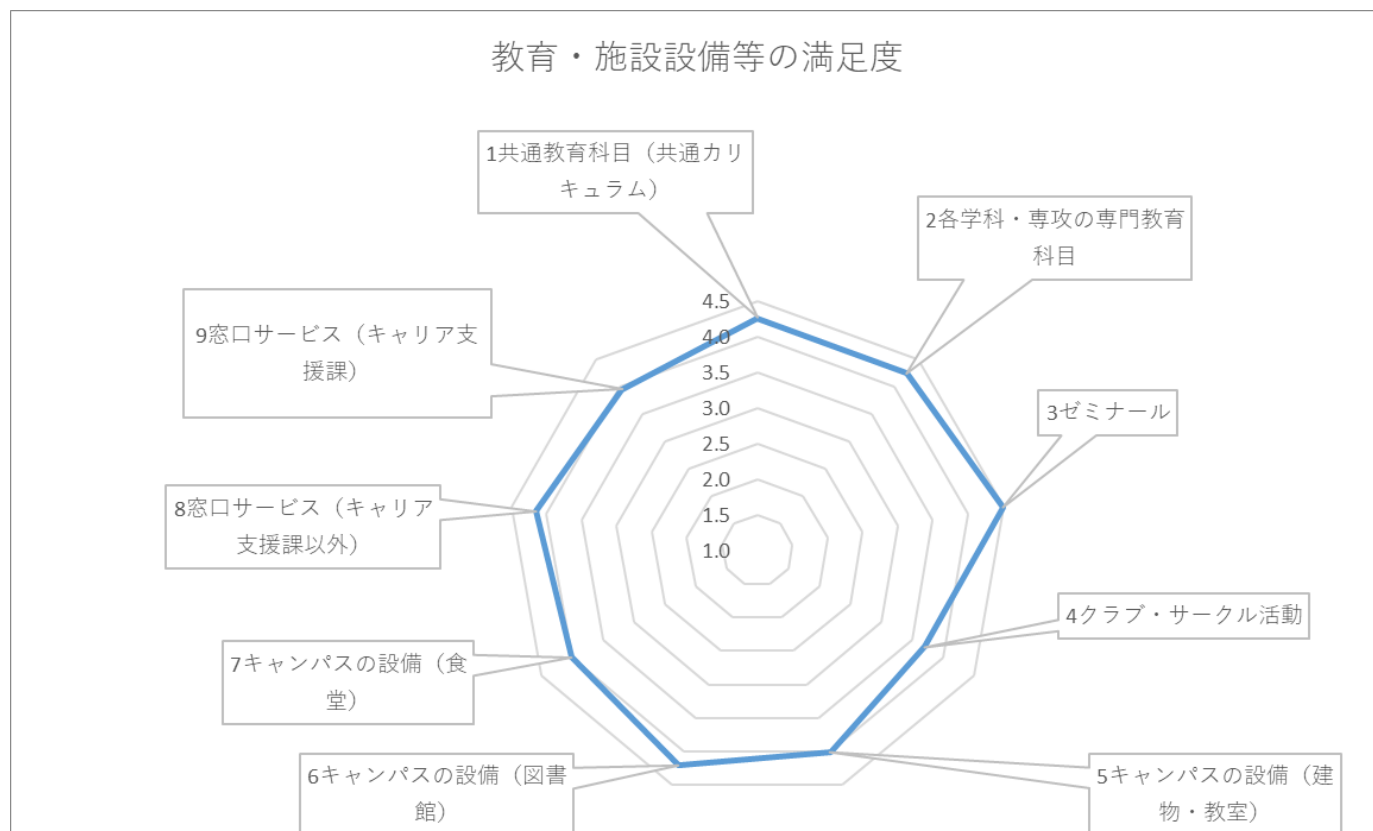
教育・施設設備等の満足度

1共通教育科目（共通カリキュラム）

2各学科・専攻の専門教育科目

3ゼミナール

4クラブ・サークル活動

5キャンパスの設備（建物・教室）

6キャンパスの設備（図書館）

7キャンパスの設備（食堂）

8窓口サービス（キャリア支援課以外）

9窓口サービス（キャリア支援課）

4.5
4.0
3.5
3.0
2.5
2.0
1.5
1.0